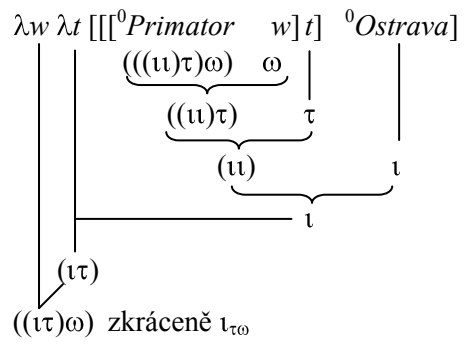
$\lambda w\, \lambda t\, [[[{}^0Primator\quad w]\, t]\quad {}^0Ostrava]$

$(((\iota\iota)\tau)\omega)\quad \omega$

$((\iota\iota)\tau)\quad \tau$

$(\iota\iota)\quad \iota$

$\iota$

$(\iota\tau)$

$((\iota\tau)\omega)$ zkráceně $\iota_{\tau\omega}$